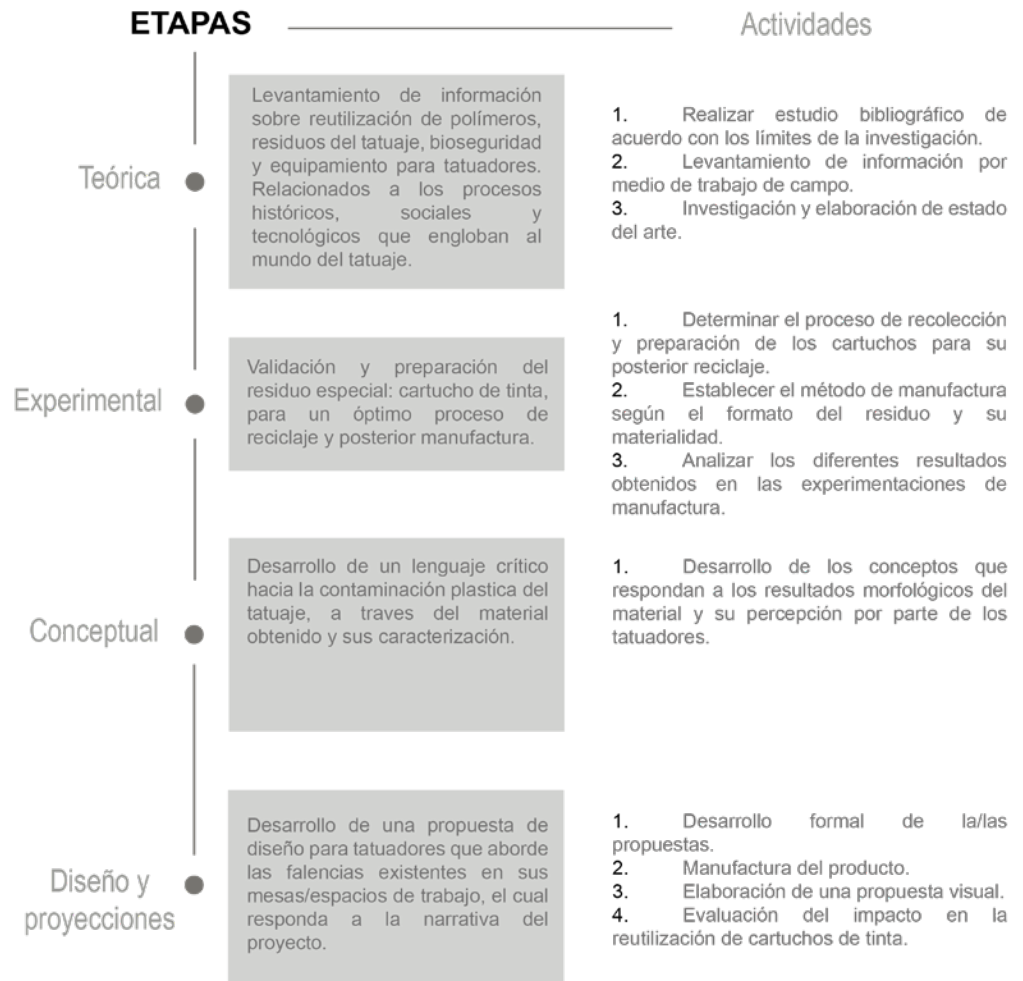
ETAPAS

Actividades

Teórica

Levantamiento de información sobre reutilización de polímeros, residuos del tatuaje, bioseguridad y equipamiento para tatuadores. Relacionados a los procesos históricos, sociales y tecnológicos que engloban al mundo del tatuaje.

1. Realizar estudio bibliográfico de acuerdo con los límites de la investigación.
2. Levantamiento de información por medio de trabajo de campo.
3. Investigación y elaboración de estado del arte.

Experimental

Validación y preparación del residuo especial: cartucho de tinta, para un óptimo proceso de reciclaje y posterior manufactura.

1. Determinar el proceso de recolección y preparación de los cartuchos para su posterior reciclaje.
2. Establecer el método de manufactura según el formato del residuo y su materialidad.
3. Analizar los diferentes resultados obtenidos en las experimentaciones de manufactura.

Conceptual

Desarrollo de un lenguaje crítico hacia la contaminación plastica del tatuaje, a traves del material obtenido y sus caracterización.

1. Desarrollo de los conceptos que respondan a los resultados morfológicos del material y su percepción por parte de los tatuadores.

Diseño y proyecciones

Desarrollo de una propuesta de diseño para tatuadores que aborde las falencias existentes en sus mesas/espacios de trabajo, el cual responda a la narrativa del proyecto.

1. Desarrollo formal de la/las propuestas.
2. Manufactura del producto.
3. Elaboración de una propuesta visual.
4. Evaluación del impacto en la reutilización de cartuchos de tinta.